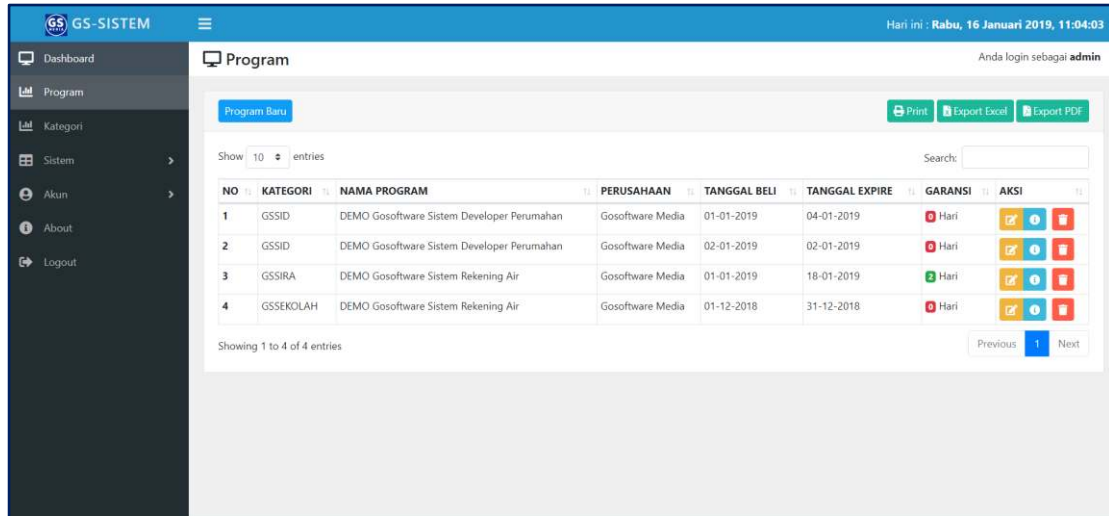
GS GS-SISTEM

Hari ini : Rabu, 16 Januari 2019, 11:04:03

Dashboard
Program
Kategori
Sistem
Akun
About
Logout

Program

Anda login sebagai admin

Program Baru

Print  Export Excel  Export PDF

Show 10 entries

Search:

| NO | KATEGORI | NAMA PROGRAM | PERUSAHAAN | TANGGAL BELI | TANGGAL EXPIRE | GARANSI | AKSI |
|---|---|---|---|---|---|---|---|
| 1 | GSSID | DEMO Gosoftware Sistem Developer Perumahan | Gosoftware Media | 01-01-2019 | 04-01-2019 | 0 Hari | |
| 2 | GSSID | DEMO Gosoftware Sistem Developer Perumahan | Gosoftware Media | 02-01-2019 | 02-01-2019 | 0 Hari | |
| 3 | GSSIRA | DEMO Gosoftware Sistem Rekening Air | Gosoftware Media | 01-01-2019 | 18-01-2019 | 2 Hari | |
| 4 | GSSEKOLAH | DEMO Gosoftware Sistem Rekening Air | Gosoftware Media | 01-12-2018 | 31-12-2018 | 0 Hari | |

Showing 1 to 4 of 4 entries

Previous 1 Next